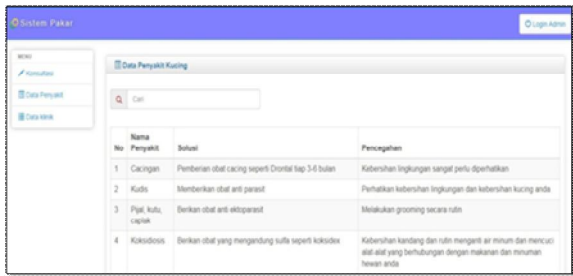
Sistem Pakar

Login Admin

MENU

Konsultasi

Data Penyakit

Data Istilah

Data Penyakit Kucing

Cari

| No | Nama Penyakit | Solusi | Pencegahan |
|---|---|---|---|
| 1 | Cacingan | Pemberian obat cacing seperti Drontal tiap 3-6 bulan | Kebersihan lingkungan sangat perlu diperhatikan |
| 2 | Kudis | Memberikan obat anti parasit | Perhatikan kebersihan lingkungan dan kebersihan kucing anda |
| 3 | Pijal, kutu, caplak | Berikan obat anti ektoparasit | Melakukan grooming secara rutin |
| 4 | Koksidiosis | Berikan obat yang mengandung sulfa seperti koksidex | Kebersihan kandang dan rutin mengganti air minum dan mencuci alat alat yang berhubungan dengan makanan dan minuman hewan anda |